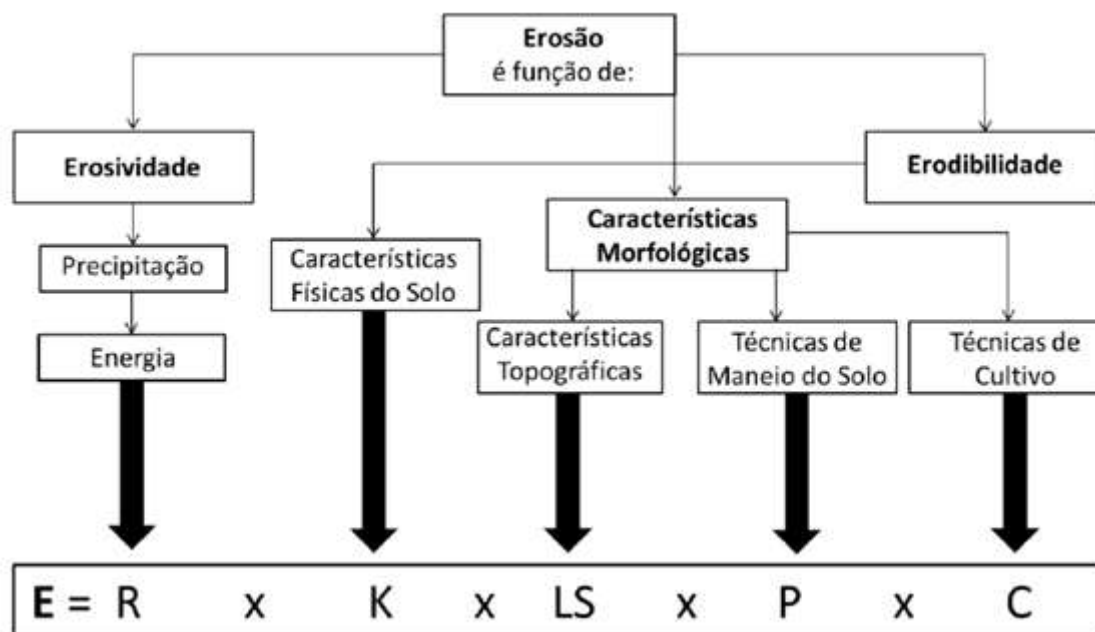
**Erosão**
é função de:

**Erosividade**

**Erodibilidade**

**Características Morfológicas**

Precipitação

Energia

Características Físicas do Solo

Características Topográficas

Técnicas de Maneio do Solo

Técnicas de Cultivo

**E** = R x K x LS x P x C